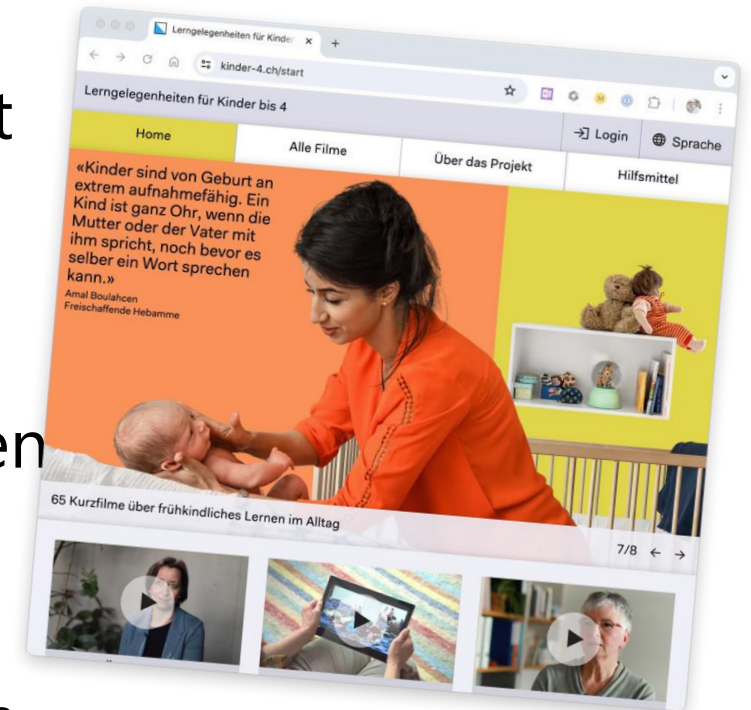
t

en

Lerngelegenheiten für Kinder ×

kinder-4.ch/start

Lerngelegenheiten für Kinder bis 4

Home

Alle Filme

Über das Projekt

Login

Sprache

Hilfsmittel

«Kinder sind von Geburt an extrem aufnahmefähig. Ein Kind ist ganz Ohr, wenn die Mutter oder der Vater mit ihm spricht, noch bevor es selber ein Wort sprechen kann.»
Amal Boulahcen
Freischaffende Hebamme

65 Kurzfilme über frühkindliches Lernen im Alltag

7/8